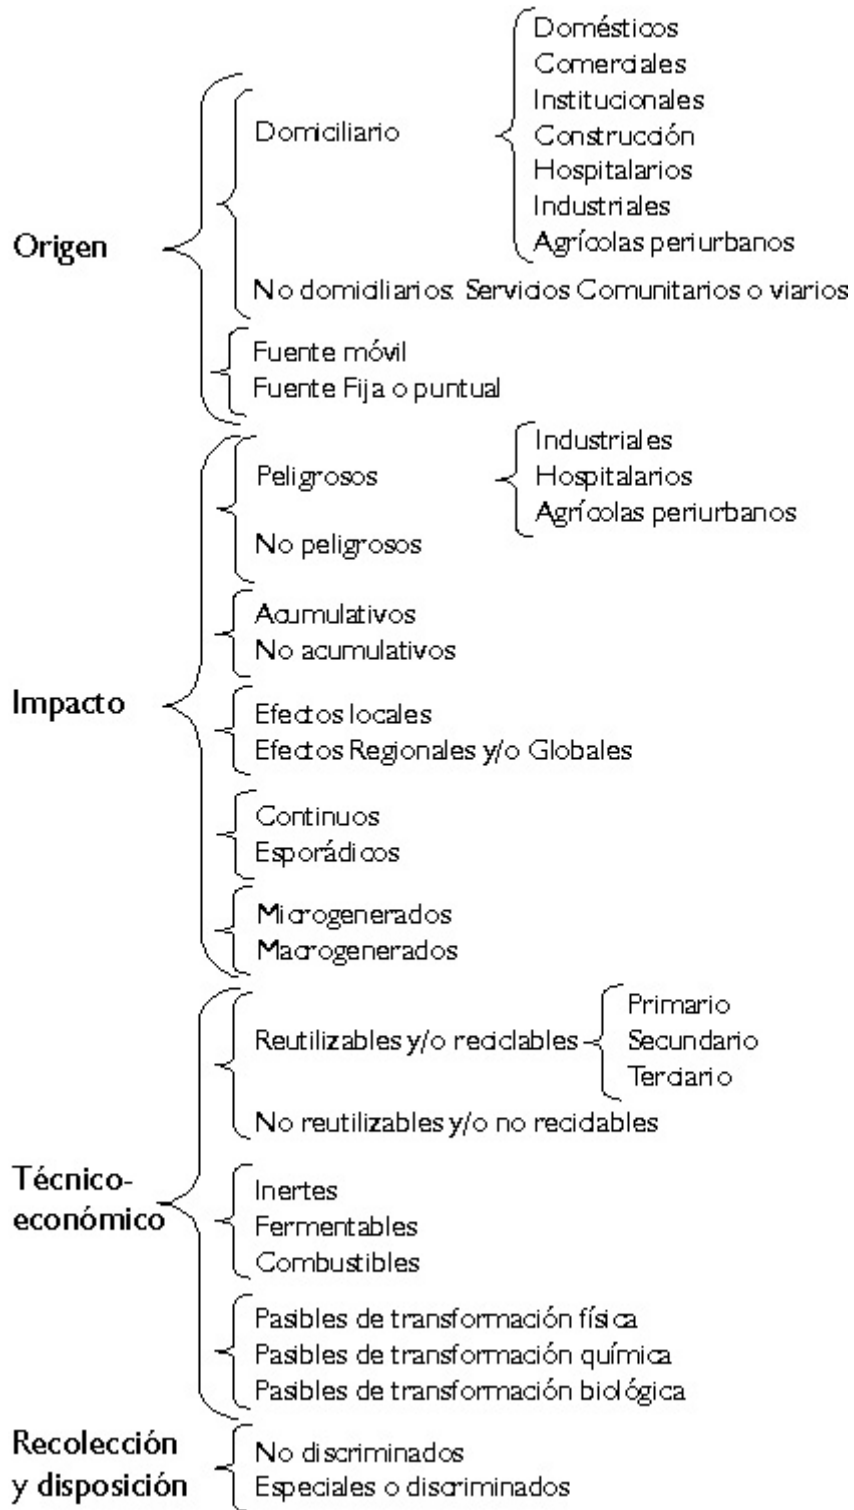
Origen
Domiciliario
Domésticos
Comerciales
Institucionales
Construcción
Hospitalarios
Industriales
Agrícolas periurbanos
No domiciliarios: Servicios Comunitarios o viarios
Fuente móvil
Fuente Fija o puntual

Impacto
Peligrosos
Industriales
Hospitalarios
Agrícolas periurbanos
No peligrosos
Acumulativos
No acumulativos
Efectos locales
Efectos Regionales y/o Globales
Continuos
Esporádicos
Microgenerados
Macrogenerados

Técnico-económico
Reutilizables y/o reciclables
Primario
Secundario
Terciario
No reutilizables y/o no reciclables
Inertes
Fermentables
Combustibles
Pasibles de transformación física
Pasibles de transformación química
Pasibles de transformación biológica

Recolección y disposición
No discriminados
Especiales o discriminados